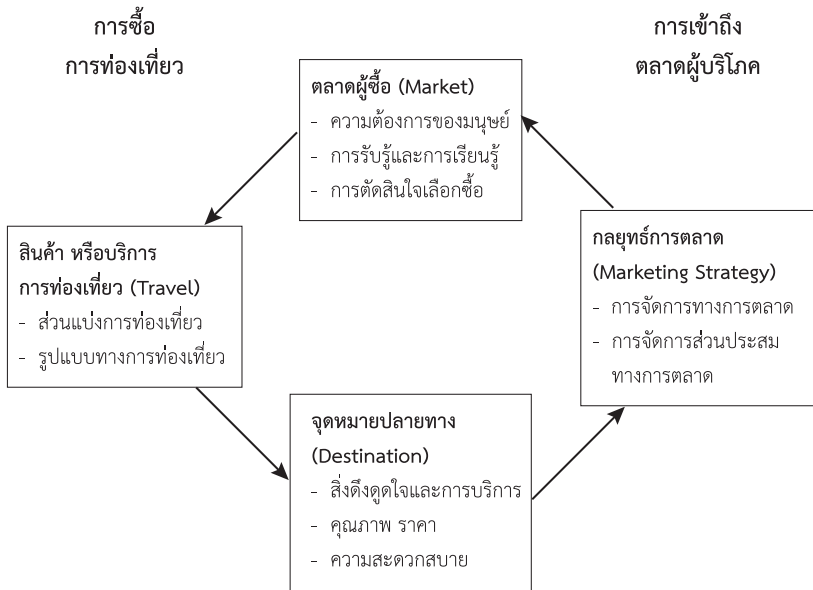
การซื้อ
การท่องเที่ยว

การเข้าถึง
ตลาดผู้บริโภค

ตลาดผู้ซื้อ (Market)
- ความต้องการของมนุษย์
- การรับรู้และการเรียนรู้
- การตัดสินใจเลือกซื้อ

สินค้า หรือบริการ
การท่องเที่ยว (Travel)
- ส่วนแบ่งการท่องเที่ยว
- รูปแบบทางการท่องเที่ยว

กลยุทธ์การตลาด
(Marketing Strategy)
- การจัดการทางการตลาด
- การจัดการส่วนประสมทางการตลาด

จุดหมายปลายทาง
(Destination)
- สิ่งดึงดูดใจและการบริการ
- คุณภาพ ราคา
- ความสะดวกสบาย